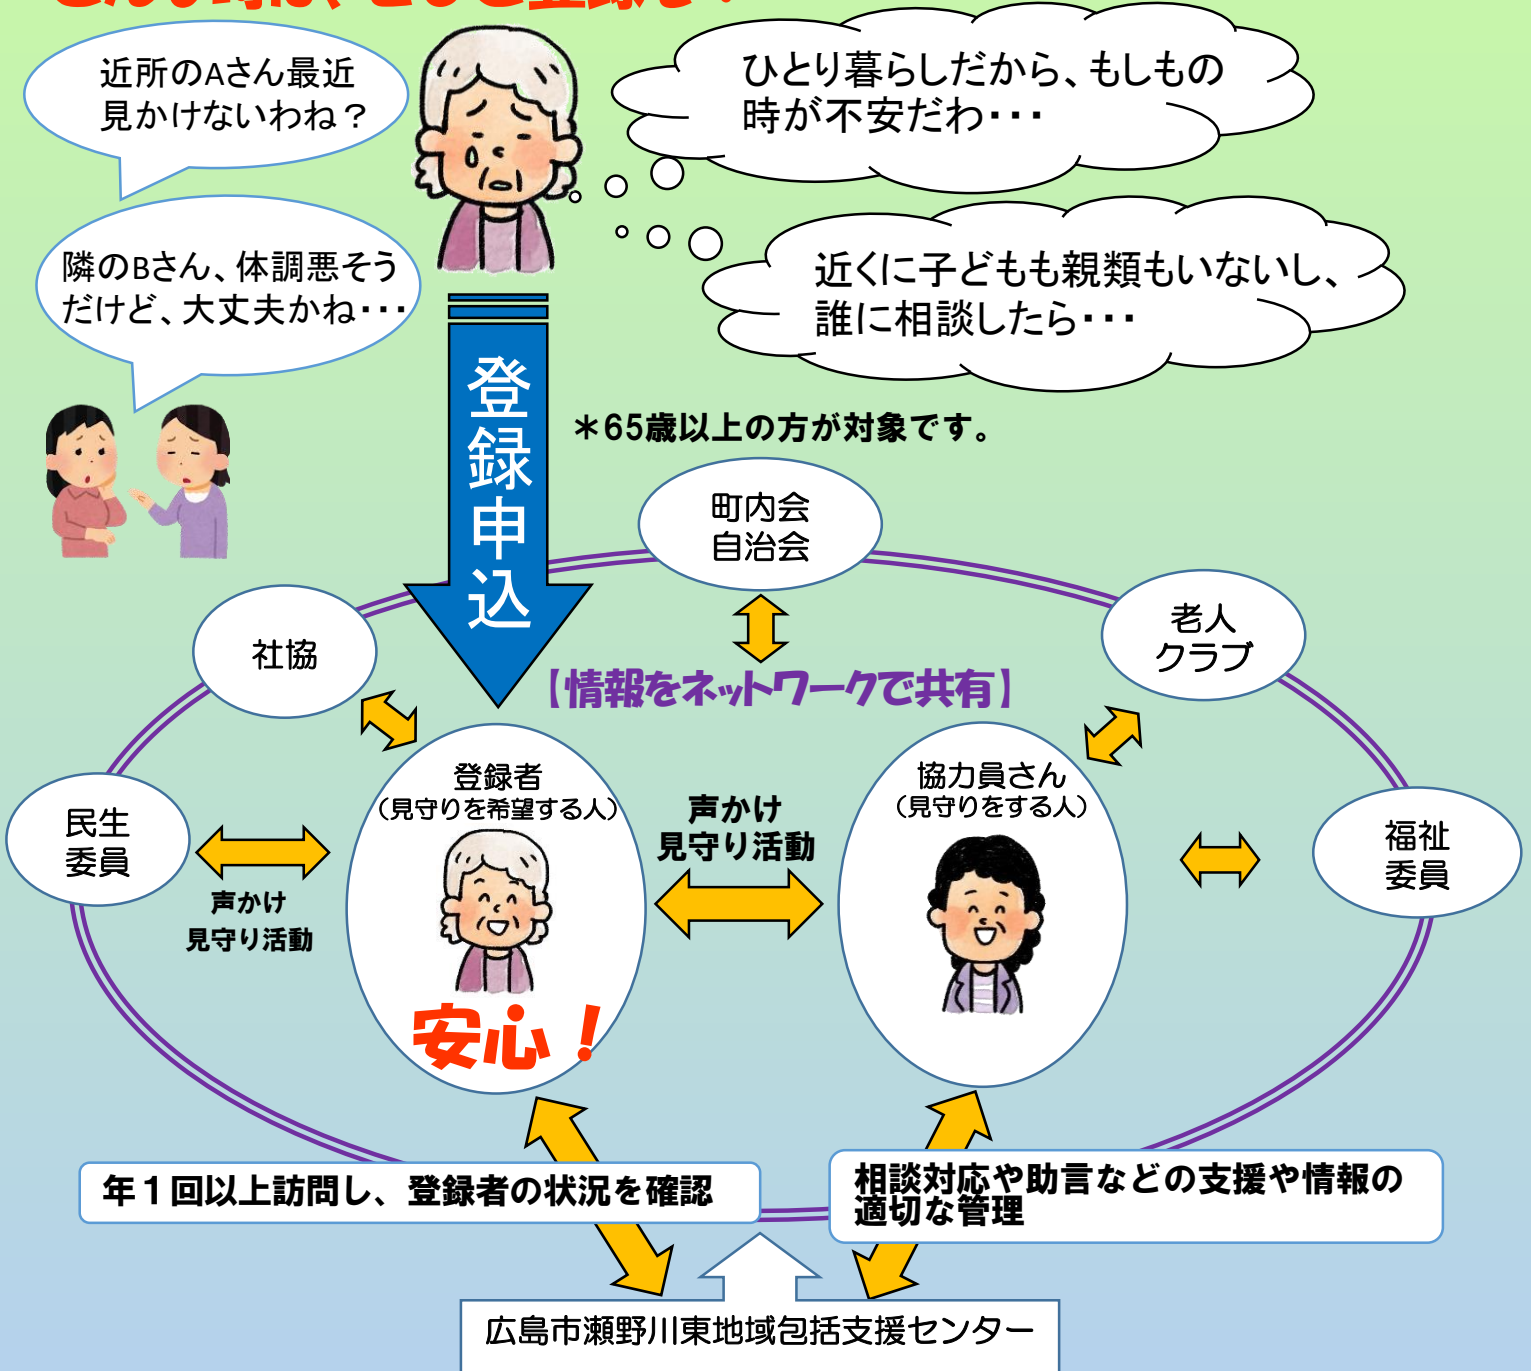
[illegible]

近所のAさん最近見かけないわね？

隣のBさん、体調悪そうだけど、大丈夫かね・・・

ひとり暮らしだから、もしもの時が不安だわ・・・

近くに子どもも親類もいないし、誰に相談したら・・・

登録申込

＊65歳以上の方が対象です。

町内会
自治会

社協

老人
クラブ

【情報をネットワークで共有】

民生
委員

声かけ
見守り活動

登録者
（見守りを希望する人）

安心！

声かけ
見守り活動

協力員さん
（見守りをする人）

福祉
委員

年１回以上訪問し、登録者の状況を確認

相談対応や助言などの支援や情報の適切な管理

広島市瀬野川東地域包括支援センター